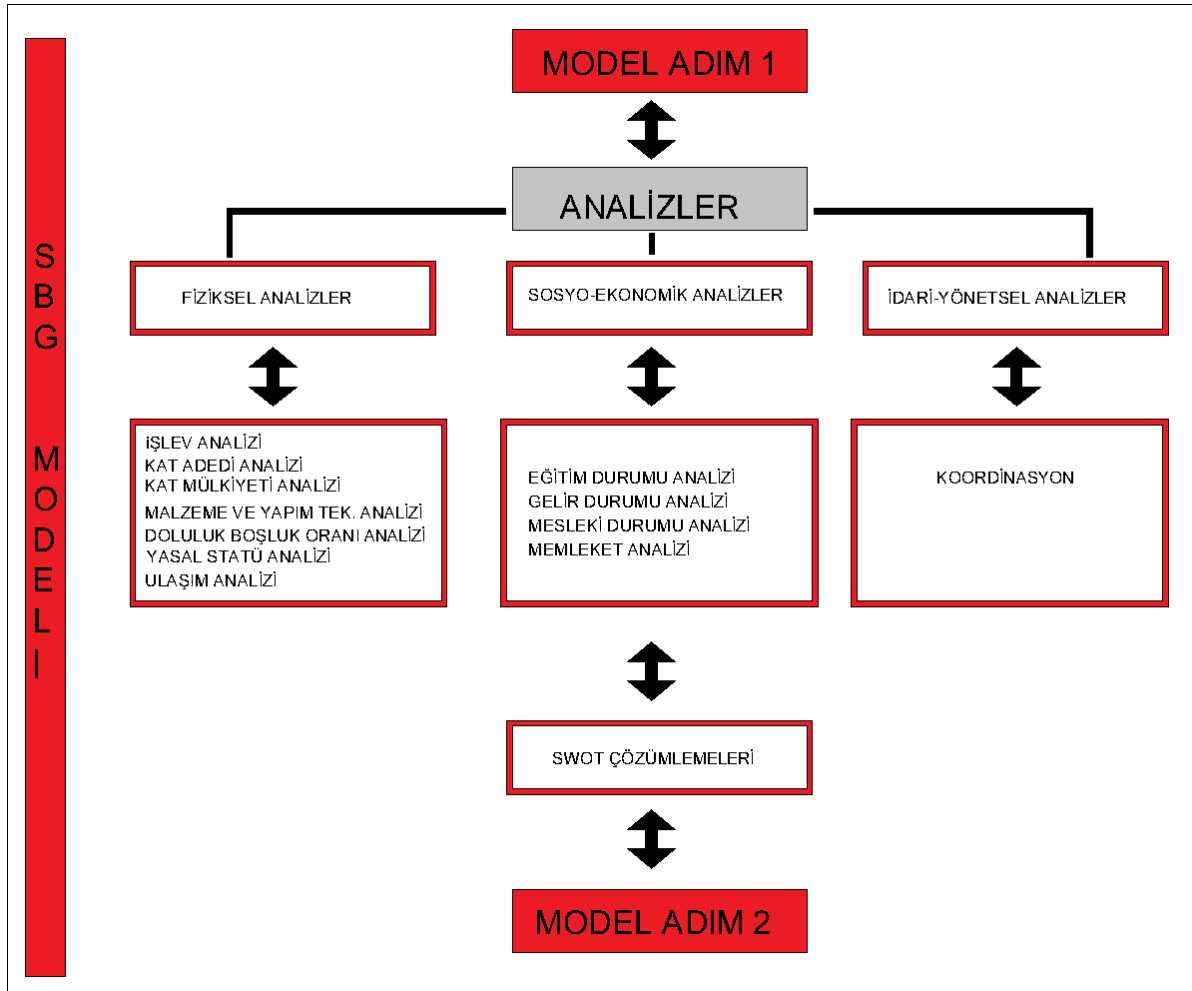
S
B
G

M
O
D
E
L
İ

MODEL ADIM 1

ANALİZLER

FİZİKSEL ANALİZLER

SOSYO-EKONOMİK ANALİZLER

İDARİ-YÖNETSEL ANALİZLER

İŞLEV ANALİZİ
KAT ADEDİ ANALİZİ
KAT MÜLKİYETİ ANALİZİ
MALZEME VE YAPIM TEK. ANALİZİ
DOLULUK BOŞLUK ORANI ANALİZİ
YASAL STATÜ ANALİZİ
ULAŞIM ANALİZİ

EĞİTİM DURUMU ANALİZİ
GELİR DURUMU ANALİZİ
MESLEKİ DURUMU ANALİZİ
MEMLEKET ANALİZİ

KOORDİNASYON

SWOT ÇÖZÜMLEMELERİ

MODEL ADIM 2